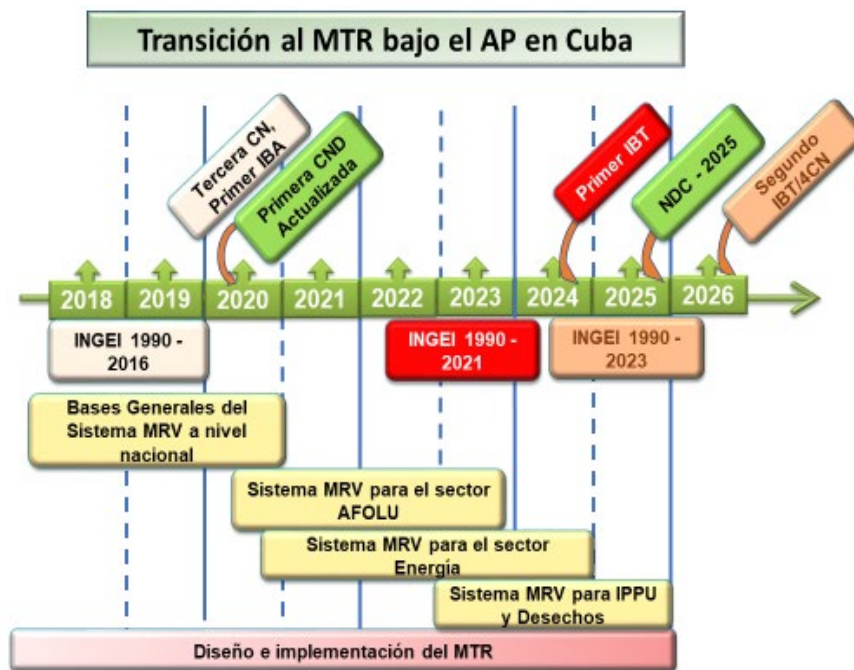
Transición al MTR bajo el AP en Cuba

Tercera CN, Primer IBA

Primera CND Actualizada

Primer IBT

NDC - 2025

Segundo IBT/4CN

2018 2019 2020 2021 2022 2023 2024 2025 2026

INGEI 1990 - 2016

INGEI 1990 - 2021

INGEI 1990 - 2023

Bases Generales del Sistema MRV a nivel nacional

Sistema MRV para el sector AFOLU

Sistema MRV para el sector Energía

Sistema MRV para IPPU y Desechos

Diseño e implementación del MTR